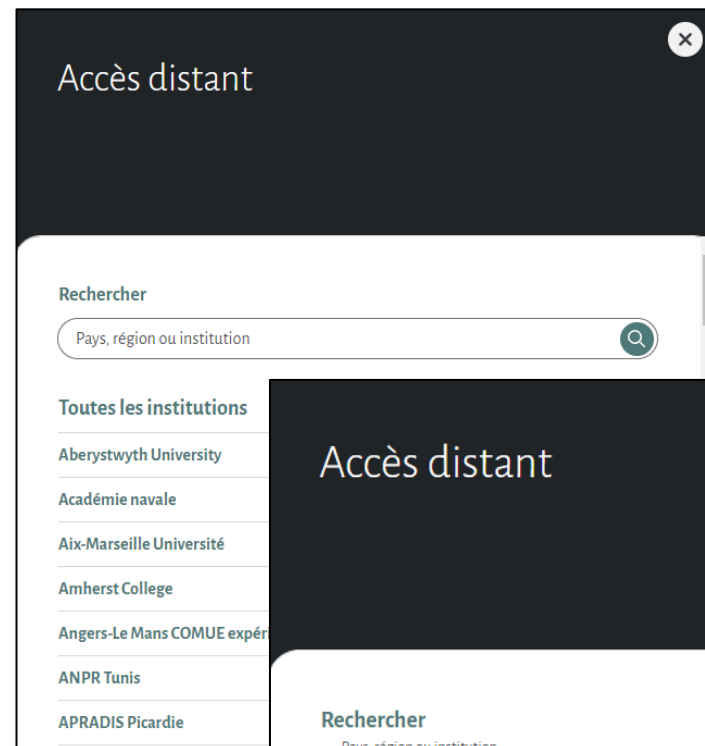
Accès distant

Rechercher

Pays, région ou institution

Toutes les institutions

Aberystwyth University

Académie navale

Aix-Marseille Université

Amherst College

Angers-Le Mans COMUE expéri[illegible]

ANPR Tunis

APRADIS Picardie

Accès distant

Rechercher

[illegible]